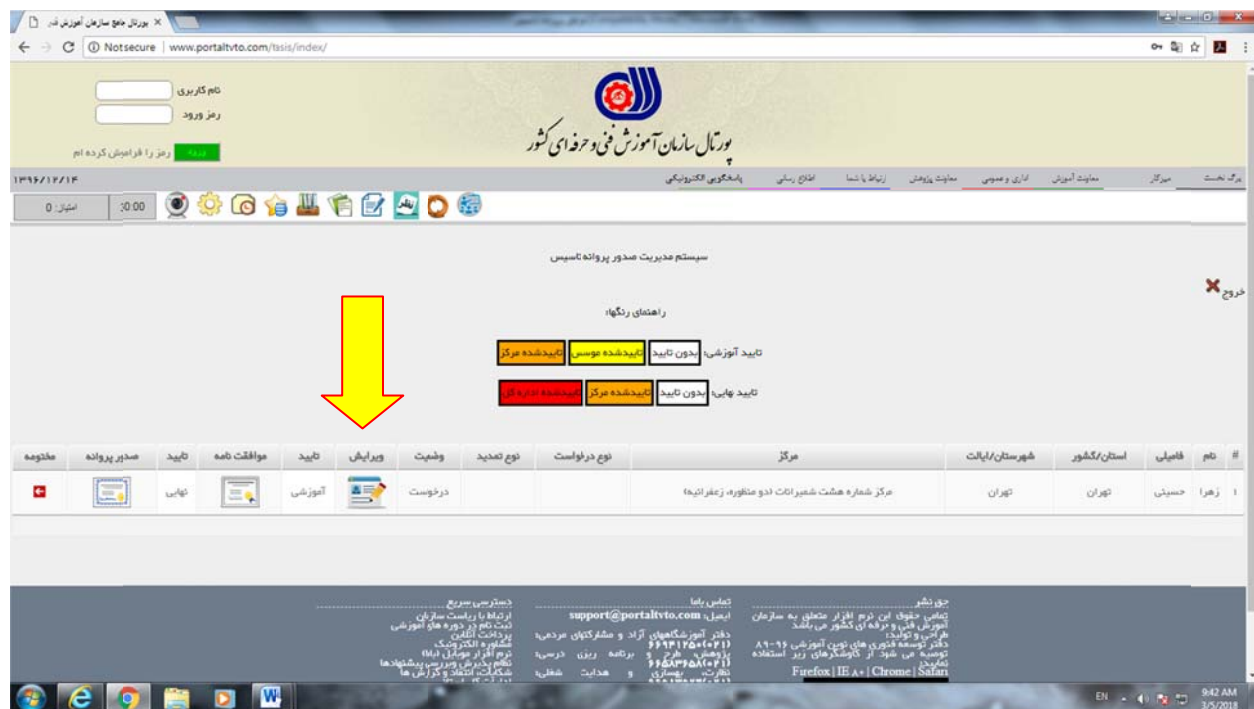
پورتال جامع سازمان آموزش فنی ×

Not secure | www.portaltvto.com/tasis/index/

نام کاربری
رمز ورود
ورود
رمز را فراموش کرده ام

پورتال سازمان آموزش فنی و حرفه ای کشور

۱۳۹۶/۱۲/۱۴
برگ نخست | میزکار | معاونت آموزش | اداری و عمومی | معاونت پژوهش | ارتباط با شما | اطلاع رسانی | پاسخگویی الکترونیکی

امتیاز: 0 | :0:00

سیستم مدیریت صدور پروانه تاسیس

خروج

راهنمای رنگها:

تایید آموزشی: بدون تایید | تاییدشده موسس | تاییدشده مرکز

تایید نهایی: بدون تایید | تاییدشده مرکز | تاییدشده اداره کل

| # | نام | فامیلی | استان/کشور | شهرستان/ایالت | مرکز | نوع درخواست | نوع تمدید | وضعیت | ویرایش | تایید | موافقت نامه | تایید | صدور پروانه | مختومه |
|---|---|---|---|---|---|---|---|---|---|---|---|---|---|---|
| ۱ | زهرا | حسینی | تهران | تهران | مرکز شماره هشت شمیرانات (دو منظوره، زعفرانیه) | | | درخواست | | آموزشی | | نهایی | | |

حق نشر
تمامی حقوق این نرم افزار متعلق به سازمان آموزش فنی و حرفه ای کشور می باشد
طراحی و تولید:
دفتر توسعه فناوری های نوین آموزشی ۹۶-۸۹
توصیه می شود از کاوشگرهای زیر استفاده نمایید
Firefox | IE 8+ | Chrome | Safari

تماس با ما
ایمیل: support@portaltvto.com
دفتر آموزشگاههای آزاد و مشارکتهای مردمی:
۶۶۹۴۱۲۵۰(۰۲۱)
پژوهش، طرح و برنامه ریزی درسی:
۶۶۵۸۳۶۵۸(۰۲۱)
نظارت، بهسازی و هدایت شغلی:
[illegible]

دسترسی سریع
ارتباط با ریاست سازمان
ثبت نام در دوره های آموزشی
پرداخت آنلاین
مشاوره الکترونیک
نرم افزار موبایل (یانا)
نظام پذیرش و بررسی پیشنهادها
شکایات، انتقاد و گزارش ها
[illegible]

EN 9:42 AM 3/5/2018